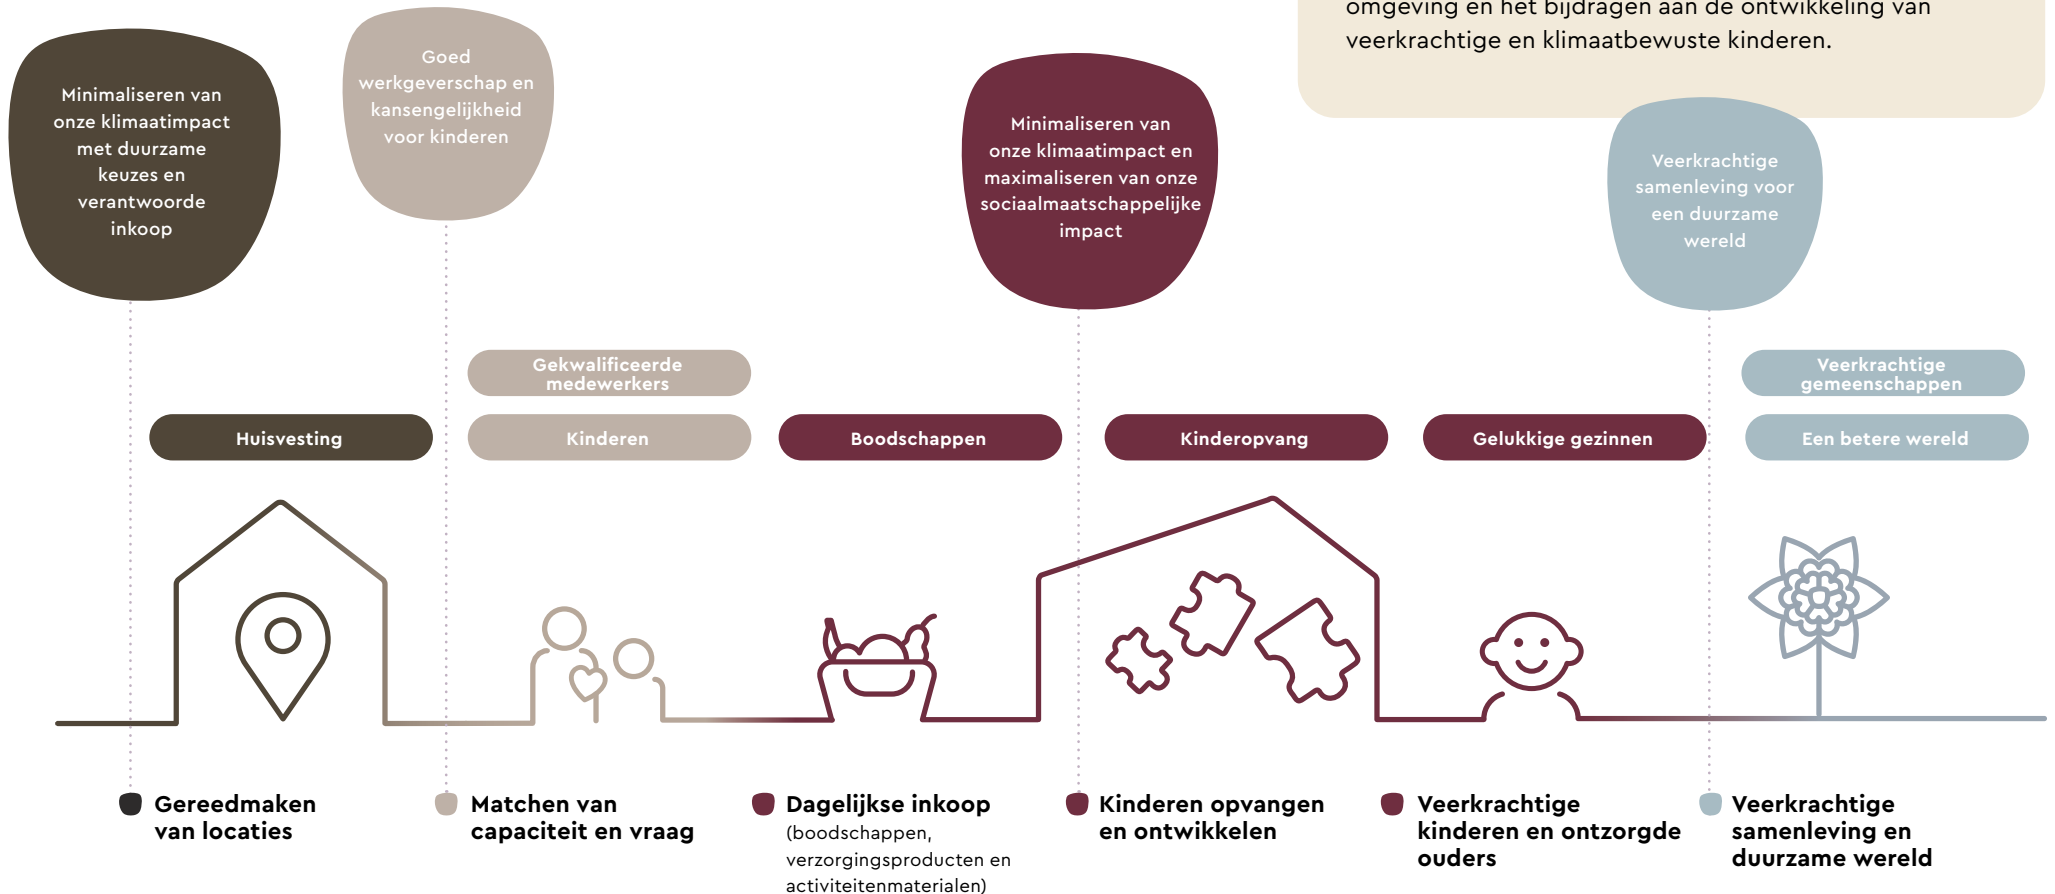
omgeving en het bijdragen aan de ontwikkeling van veerkrachtige en klimaatbewuste kinderen.

Minimaliseren van onze klimaatimpact met duurzame keuzes en verantwoorde inkoop

Goed werkgeverschap en kansengelijkheid voor kinderen

Minimaliseren van onze klimaatimpact en maximaliseren van onze sociaalmaatschappelijke impact

Veerkrachtige samenleving voor een duurzame wereld

Gekwalificeerde medewerkers

Veerkrachtige gemeenschappen

Huisvesting

Kinderen

Boodschappen

Kinderopvang

Gelukkige gezinnen

Een betere wereld

Gereedmaken van locaties

Matchen van capaciteit en vraag

Dagelijkse inkoop (boodschappen, verzorgingsproducten en activiteitenmaterialen)

Kinderen opvangen en ontwikkelen

Veerkrachtige kinderen en ontzorgde ouders

Veerkrachtige samenleving en duurzame wereld